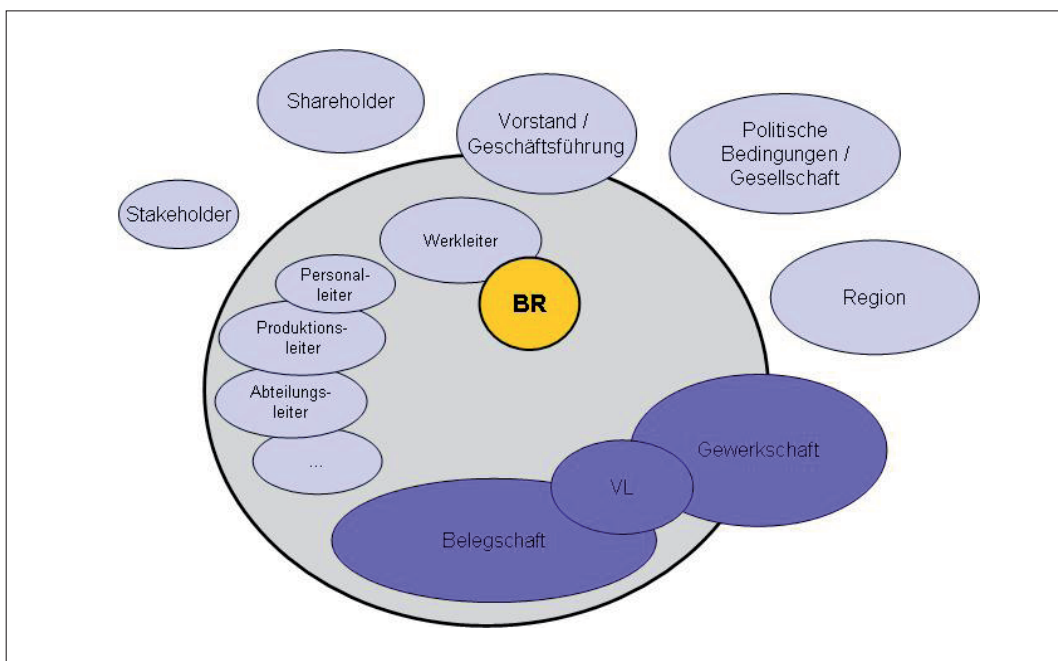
Shareholder

Vorstand / Geschäftsführung

Politische Bedingungen / Gesellschaft

Stakeholder

Werkleiter

Personalleiter

BR

Region

Produktionsleiter

Abteilungsleiter

...

Gewerkschaft

VL

Belegschaft